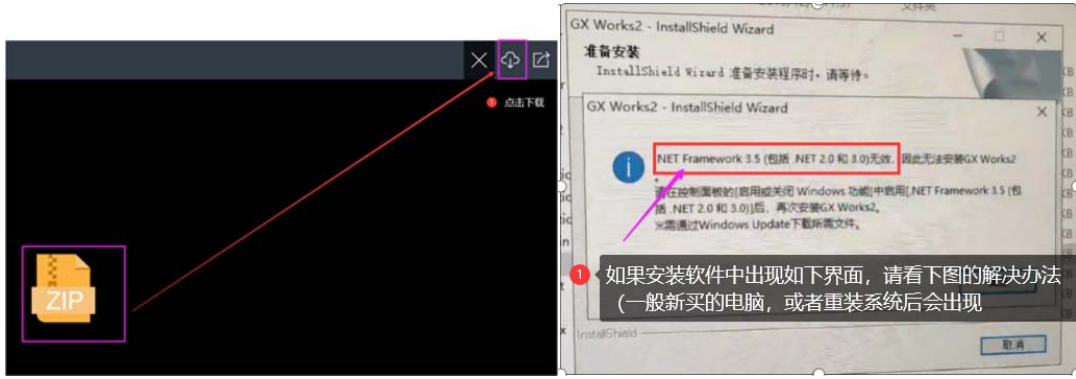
1 点击下载

ZIP

GX Works2 - InstallShield Wizard

准备安装

InstallShield Wizard 准备安装程序时，请等待。

GX Works2 - InstallShield Wizard

.NET Framework 3.5 (包括 .NET 2.0 和 3.0)无效，因此无法安装GX Works2。

请在控制面板的[启用或关闭 Windows 功能]中启用[.NET Framework 3.5 (包括 .NET 2.0 和 3.0)]后，再次安装GX Works2。
※需通过Windows Update下载所需文件。

1 如果安装软件中出现如下界面，请看下图的解决办法（一般新买的电脑，或者重装系统后会出现

InstallShield

取消